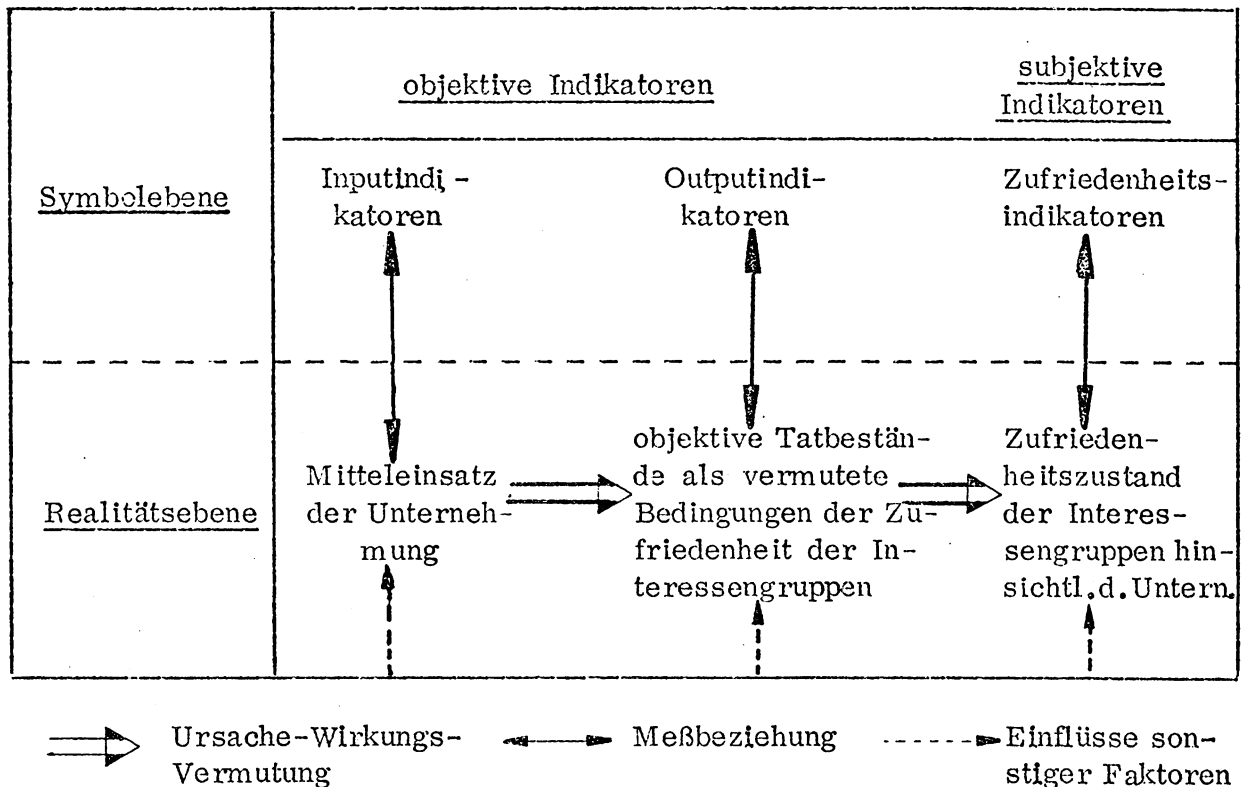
| | objektive Indikatoren | | subjektive Indikatoren |
|---|---|---|---|
| Symbolebene | Inputindikatoren | Outputindikatoren | Zufriedenheitsindikatoren |
| Realitätsebene | Mitteleinsatz der Unternehmung | objektive Tatbestände als vermutete Bedingungen der Zufriedenheit der Interessengruppen | Zufriedenheitszustand der Interessengruppen hinsichtl.d.Untern. |

Ursache-Wirkungs-Vermutung

Meßbeziehung

Einflüsse sonstiger Faktoren